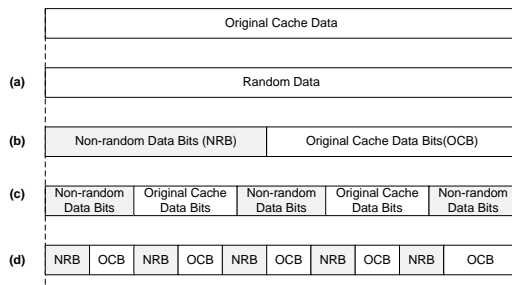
Original Cache Data

(a) Random Data

(b) Non-random Data Bits (NRB) | Original Cache Data Bits(OCB)

(c) Non-random Data Bits | Original Cache Data Bits | Non-random Data Bits | Original Cache Data Bits | Non-random Data Bits

(d) NRB | OCB | NRB | OCB | NRB | OCB | NRB | OCB | NRB | OCB